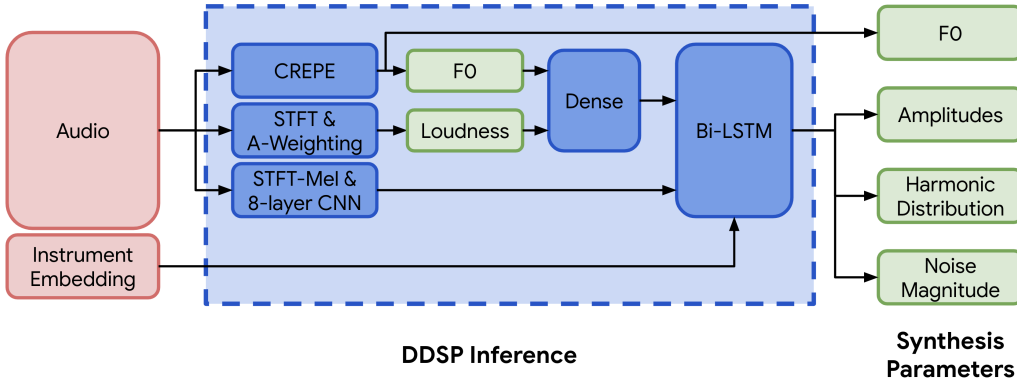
Audio

Instrument Embedding

CREPE

STFT & A-Weighting

STFT-Mel & 8-layer CNN

F0

Loudness

Dense

Bi-LSTM

DDSP Inference

F0

Amplitudes

Harmonic Distribution

Noise Magnitude

Synthesis Parameters